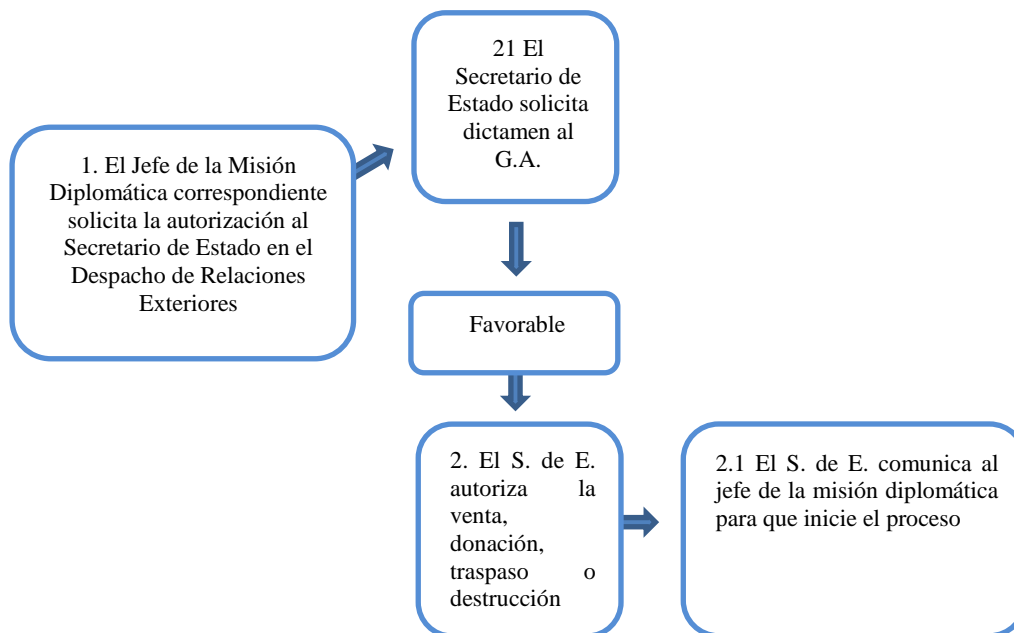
1. El Jefe de la Misión Diplomática correspondiente solicita la autorización al Secretario de Estado en el Despacho de Relaciones Exteriores

21 El Secretario de Estado solicita dictamen al G.A.

Favorable

2. El S. de E. autoriza la venta, donación, traspaso o destrucción

2.1 El S. de E. comunica al jefe de la misión diplomática para que inicie el proceso